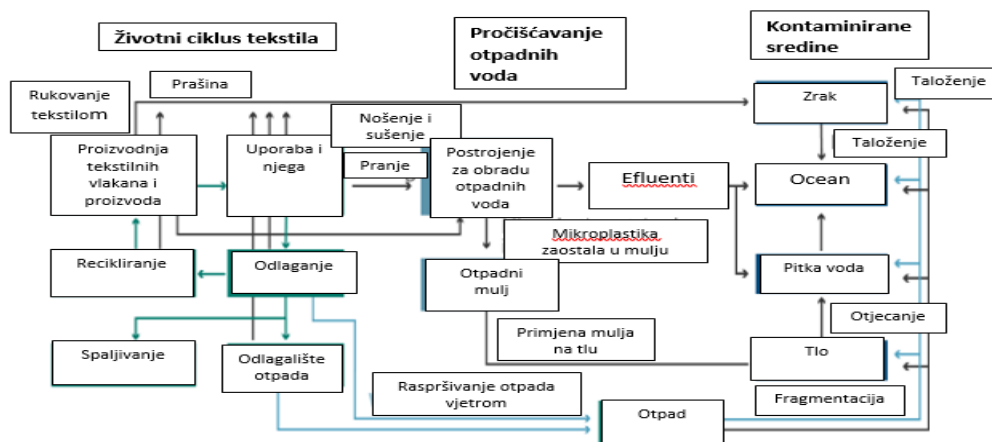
Životni ciklus tekstila

Pročišćavanje otpadnih voda

Kontaminirane sredine

Prašina

Rukovanje tekstilom

Taloženje

Zrak

Nošenje i sušenje

Taloženje

Proizvodnja tekstilnih vlakana i proizvoda

Uporaba i njega

Pranje

Postrojenje za obradu otpadnih voda

Efluenti

Ocean

Mikroplastika zaostala u mulju

Recikliranje

Odlaganje

Otpadni mulj

Pitka voda

Otjecanje

Primjena mulja na tlu

Spaljivanje

Odlagalište otpada

Tlo

Raspršivanje otpada vjetrom

Fragmentacija

Otpad